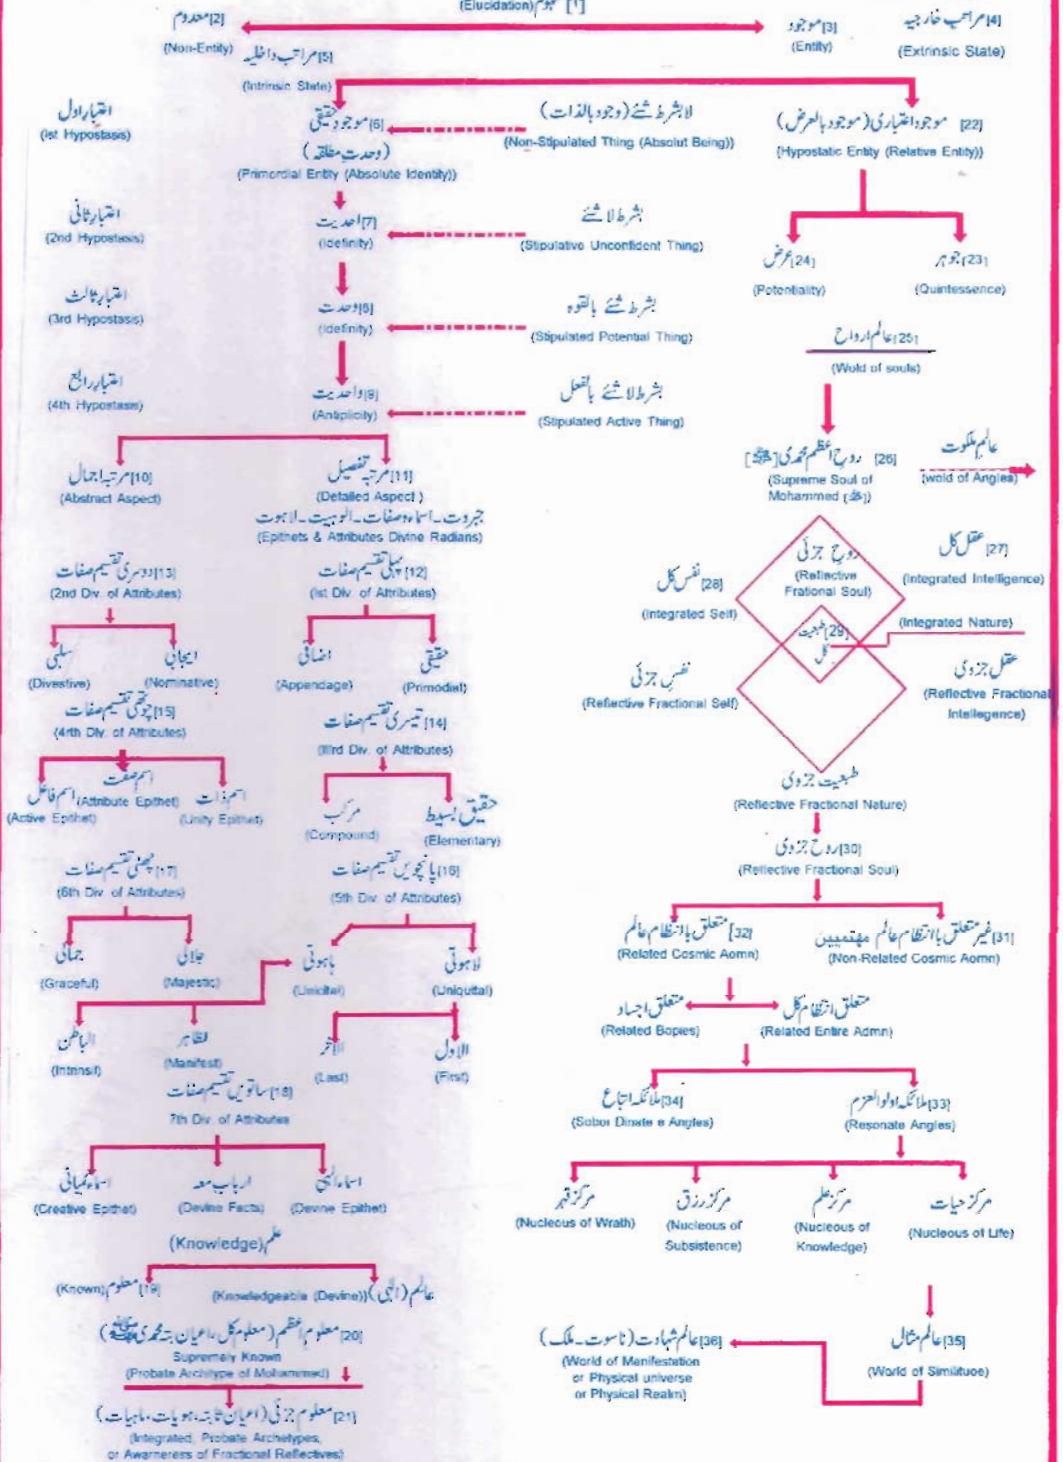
(Elucidation) مفہوم [1]

[2] معدوم
(Non-Entity)

[3] موجود
(Entity)

[4] مراتب خارجیہ
(Extrinsic State)

[5] مراتب داخلیہ
(Intrinsic State)

اعتبارِ اول
(Ist Hypostasis)

[6] موجود حقیقی
(وحدت مطلقہ)
(Primordial Entity (Absolute Identity))

لا بشرط شئے (وجود بالذات)
(Non-Stipulated Thing (Absolut Being))

[22] موجود اعتباری (موجود بالعرض)
(Hypostatic Entity (Relative Entity))

اعتبارِ ثانی
(2nd Hypostasis)

[7] احدیت
(Idefinity)

بشرط لا شئے
(Stipulative Unconfident Thing)

[24] عرض
(Potentiality)

[23] جوہر
(Quintessence)

اعتبارِ ثالث
(3rd Hypostasis)

[8] وحدت
(Idefinity)

بشرط شئے بالقوہ
(Stipulated Potential Thing)

[25] عالم ارواح
(Wold of souls)

اعتبارِ رابع
(4th Hypostasis)

[9] واحدیت
(Anipiicity)

بشرط شئے بالفعل
(Stipulated Active Thing)

[26] روحِ اعظم محمدی [ﷺ]
(Supreme Soul of Mohammed (ﷺ))

عالم ملکوت
(wold of Angles)

[10] مرتبہ اجمال
(Abstract Aspect)

[11] مرتبہ تفصیل
(Detailed Aspect)
جبروت۔ اسماء وصفات۔ الوہیت۔ لاہوت
(Epithets & Attributes Divine Radians)

[27] عقل کل
(Integrated Intelligence)

روح جزئی
(Reflective Frational Soul)

[28] نفس کل
(Integrated Self)

[13] دوسری تقسیم صفات
(2nd Div. of Attributes)

[12] پہلی تقسیم صفات
(Ist Div. of Attributes)

[29] طبیعت کل
(Integrated Nature)

سلبی
(Divestive)

ایجابی
(Nominative)

اضافی
(Appendage)

حقیقی
(Primodial)

نفس جزئی
(Reflective Fractional Self)

عقل جزوی
(Reflective Fractional Intelligence)

[15] چوتھی تقسیم صفات
(4rth Div. of Attributes)

[14] تیسری تقسیم صفات
(IIIrd Div. of Attributes)

طبیعت جزوی
(Reflective Fractional Nature)

اسم فاعل
(Active Epithet)

اسم صفت
(Attribute Epithet)

اسم ذات
(Unity Epithet)

مرکب
(Compound)

حقیقی بسیط
(Elementary)

[30] روح جزوی
(Reflective Fractional Soul)

[17] چھٹی تقسیم صفات
(6th Div. of Attributes)

[16] پانچویں تقسیم صفات
(5th Div. of Attributes)

[32] متعلق بانتظام عالم
(Related Cosmic Aomn)

[31] غیر متعلق بانتظام عالم مہتمیین
(Non-Related Cosmic Aomn)

جمالی
(Graceful)

جلالی
(Majestic)

باہوتی
(Unicital)

لاہوتی
(Uniquital)

متعلق اجساد
(Related Bopies)

متعلق انتظام کل
(Related Entire Admn)

الباطن
(Intrinsit)

الظاہر
(Manifest)

الآخر
(Last)

الاول
(First)

[34] ملائکہ اتباع
(Subor Dinate a Angles)

[33] ملائکہ اولوالعزم
(Resonate Angles)

[18] ساتویں تقسیم صفات
7th Div. of Attributes

اسماء کیانی
(Creative Epithet)

ارباب معد
(Devine Facts)

اسماء الٰہی
(Devne Epithet)

مرکز قہر
(Nucleous of Wrath)

مرکز رزق
(Nucleous of Subsistence)

مرکز علم
(Nucleous of Knowledge)

مرکز حیات
(Nucleous of Life)

(Knowledge) علم

(Known) معلوم [19]

(Knowledgeable (Devine)) عالم (الٰہی)

[20] معلوم اعظم (معلوم کل ماعیان ثابتہ محمدی ﷺ)
Supremely Known
(Probate Archiype of Mohammed)

[35] عالم مثال
(World of Similituoe)

[36] عالم شہادت (ناسوت۔ ملک)
(World of Manifestation or Physical universe or Physical Realm)

[21] معلوم جزئی (اعیان ثابتہ۔ ہویات۔ ماہیات)
(Integrated, Probate Archetypes, or Awarnerers of Fractional Reflectives)